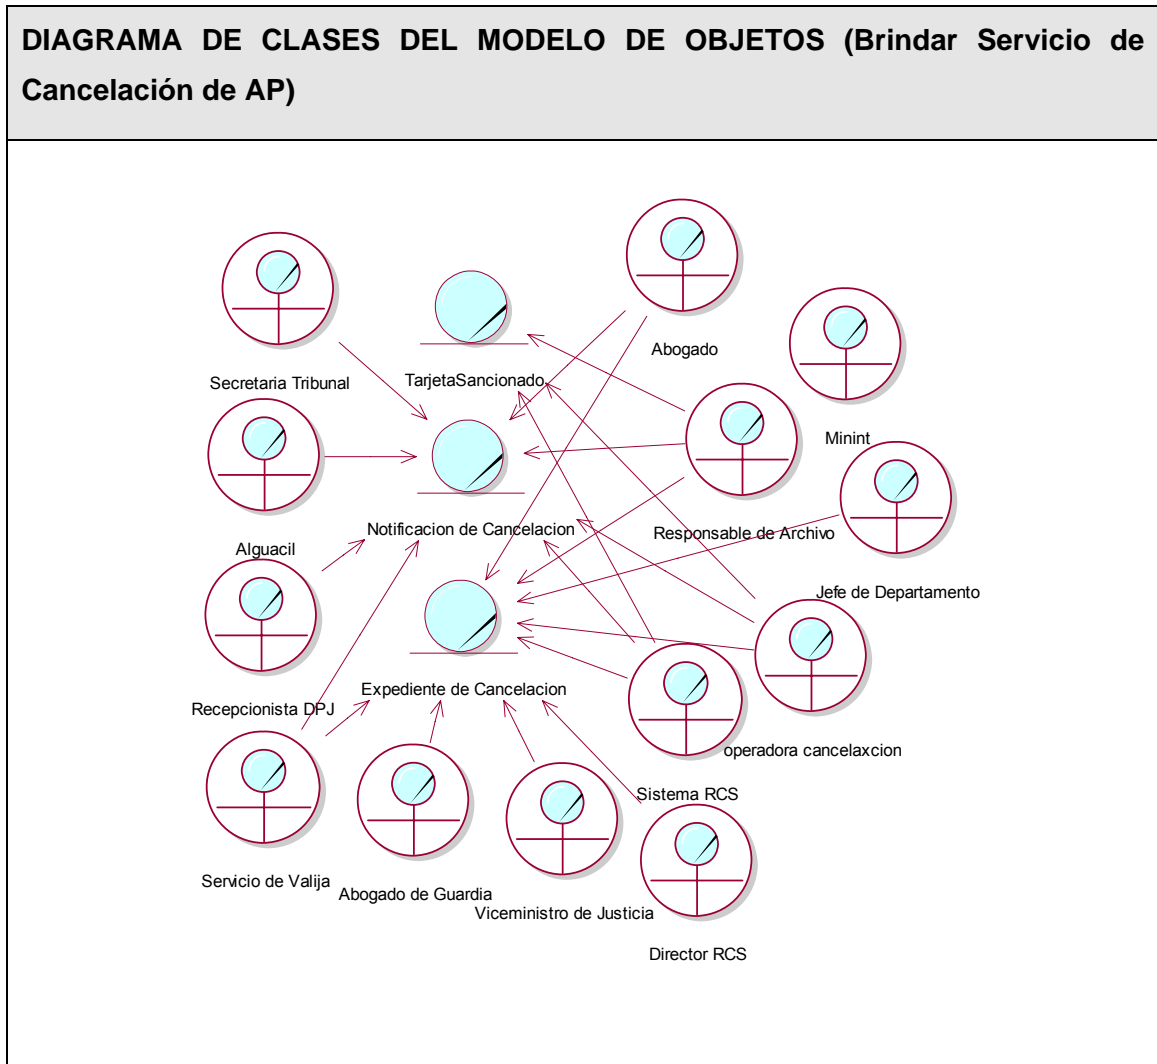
DIAGRAMA DE CLASES DEL MODELO DE OBJETOS (Brindar Servicio de Cancelación de AP)

Secretaria Tribunal
TarjetaSancionado
Abogado
Minint
Alguacil
Notificacion de Cancelacion
Responsable de Archivo
Jefe de Departamento
Recepcionista DPJ
Expediente de Cancelacion
operadora cancelaxcion
Sistema RCS
Servicio de Valija
Abogado de Guardia
Viceministro de Justicia
Director RCS